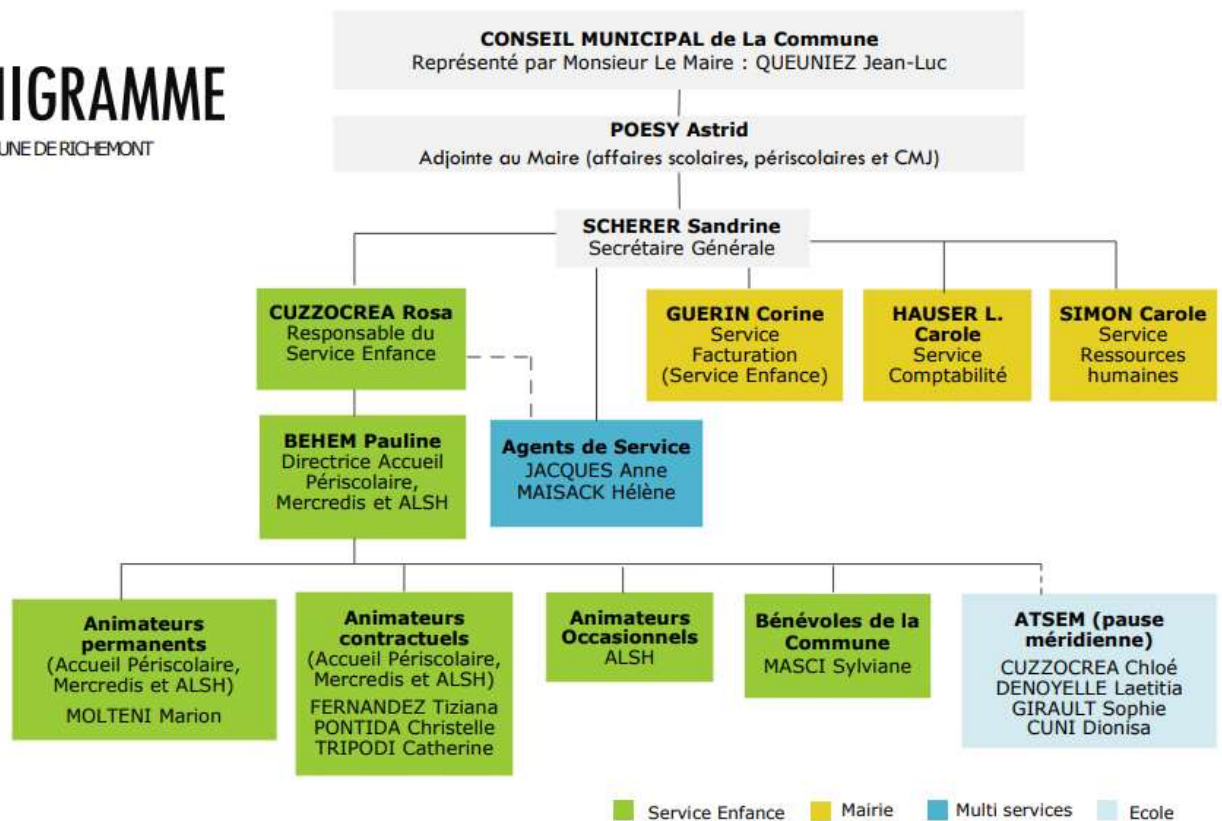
IIGRAMME
UNE DE RICHEMONT

CONSEIL MUNICIPAL de La Commune
Représenté par Monsieur Le Maire : QUEUNIEZ Jean-Luc

POESY Astrid
Adjointe au Maire (affaires scolaires, périscolaires et CMJ)

SCHERER Sandrine
Secrétaire Générale

CUZZOCREA Rosa
Responsable du Service Enfance

GUERIN Corine
Service Facturation (Service Enfance)

HAUSER L. Carole
Service Comptabilité

SIMON Carole
Service Ressources humaines

BEHEM Pauline
Directrice Accueil Périscolaire, Mercredis et ALSH

Agents de Service
JACQUES Anne
MAISACK Hélène

Animateurs permanents
(Accueil Périscolaire, Mercredis et ALSH)
MOLTENI Marion

Animateurs contractuels
(Accueil Périscolaire, Mercredis et ALSH)
FERNANDEZ Tiziana
PONTIDA Christelle
TRIPODI Catherine

Animateurs Occasionnels
ALSH

Bénévoles de la Commune
MASCI Sylviane

ATSEM (pause méridienne)
CUZZOCREA Chloé
DENOYELLE Laetitia
GIRAULT Sophie
CUNI Dionisa

Service Enfance
Mairie
Multi services
Ecole